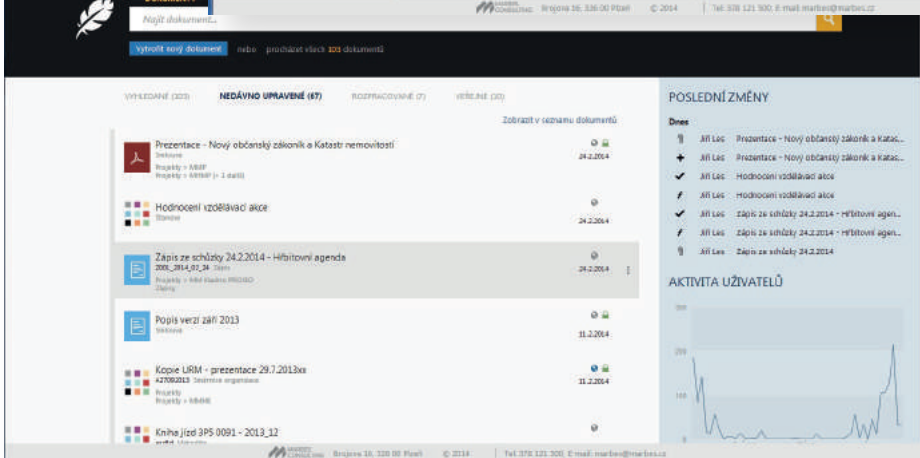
Najít dokument...

MARBES CONSULTING Brojova 16, 326 00 Plzeň © 2014 Tel. 378 121 500, E-mail: marbes@marbes.cz

Vytvořit nový dokument nebo procházet všech 303 dokumentů

VYHLEDANÉ (303) NEDÁVNO UPRAVENÉ (67) ROZPRACOVANÉ (7) VEŘEJNÉ (30)

Zobrazit v seznamu dokumentů

Prezentace - Nový občanský zákoník a Katastr nemovitostí
Sdíleno
Projekty > MMP
Projekty > MMMP (+ 1 další)
24.2.2014

Hodnocení vzdělávací akce
Stavové
24.2.2014

Zápis ze schůzky 24.2.2014 - Hřbitovní agenda
2001_2014_02_24 Stav
Projekty > Mě Hradec PROGEO
Zápisy
24.2.2014

Popis verzí září 2013
Sdíleno
11.2.2014

Kopie URM - prezentace 29.7.2013xx
A27092013 Sdílené organizace
Projekty
Projekty > MMMP
11.2.2014

Kniha jízd 3P5 0091 - 2013_12

POSLEDNÍ ZMĚNY

Dnes

Jiří Lec Prezentace - Nový občanský zákoník a Katas...
Jiří Lec Prezentace - Nový občanský zákoník a Katas...
Jiří Lec Hodnocení vzdělávací akce
Jiří Lec Hodnocení vzdělávací akce
Jiří Lec Zápis ze schůzky 24.2.2014 - Hřbitovní agen...
Jiří Lec Zápis ze schůzky 24.2.2014 - Hřbitovní agen...
Jiří Lec Zápis ze schůzky 24.2.2014

AKTIVITA UŽIVATELŮ

300
200
100

MARBES CONSULTING Brojova 16, 326 00 Plzeň © 2014 Tel. 378 121 500, E-mail: marbes@marbes.cz